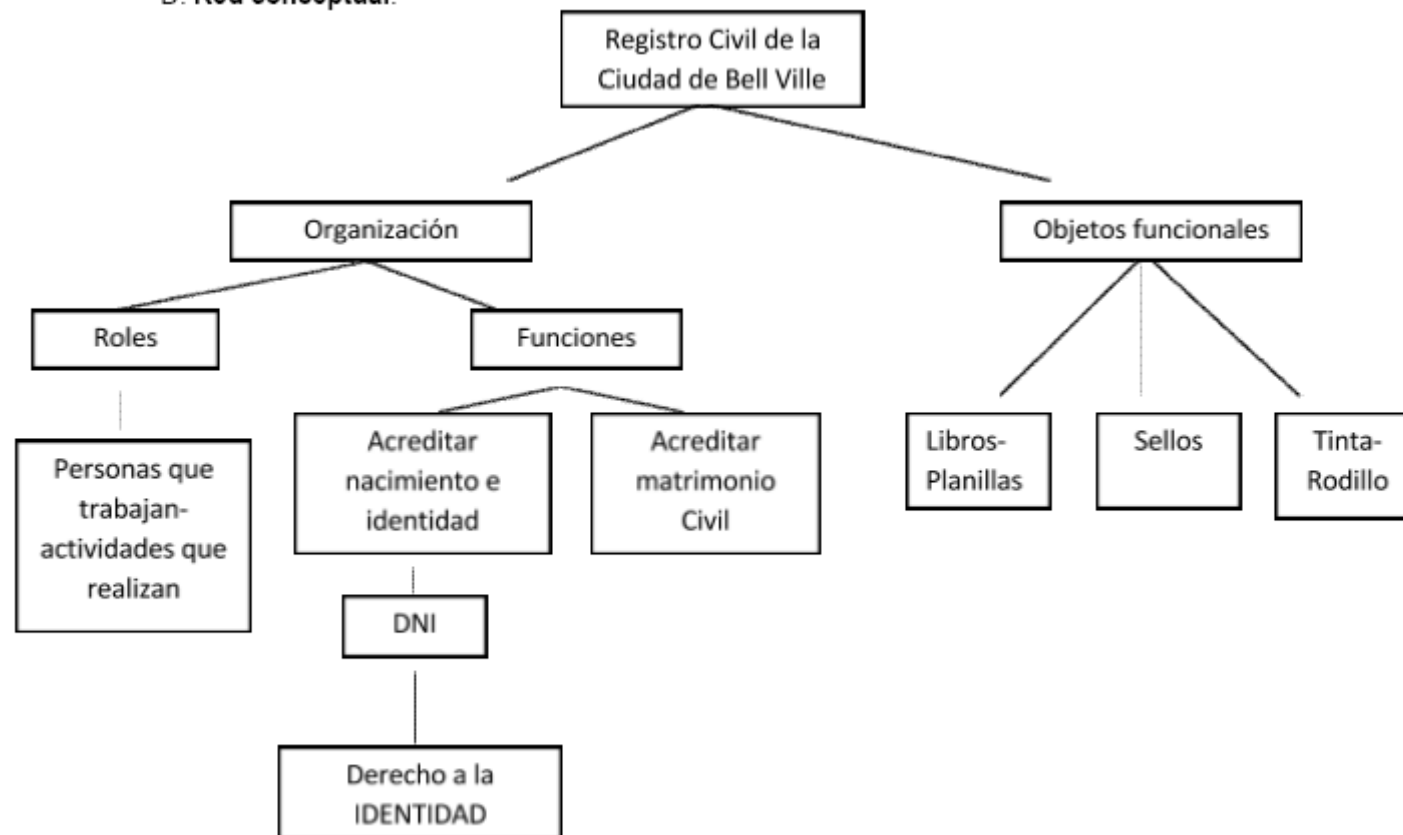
B. Red conceptual:

Registro Civil de la Ciudad de Bell Ville

Organización

Objetos funcionales

Roles

Funciones

Personas que trabajan-actividades que realizan

Acreditar nacimiento e identidad

Acreditar matrimonio Civil

DNI

Derecho a la IDENTIDAD

Libros-Planillas

Sellos

Tinta-Rodillo